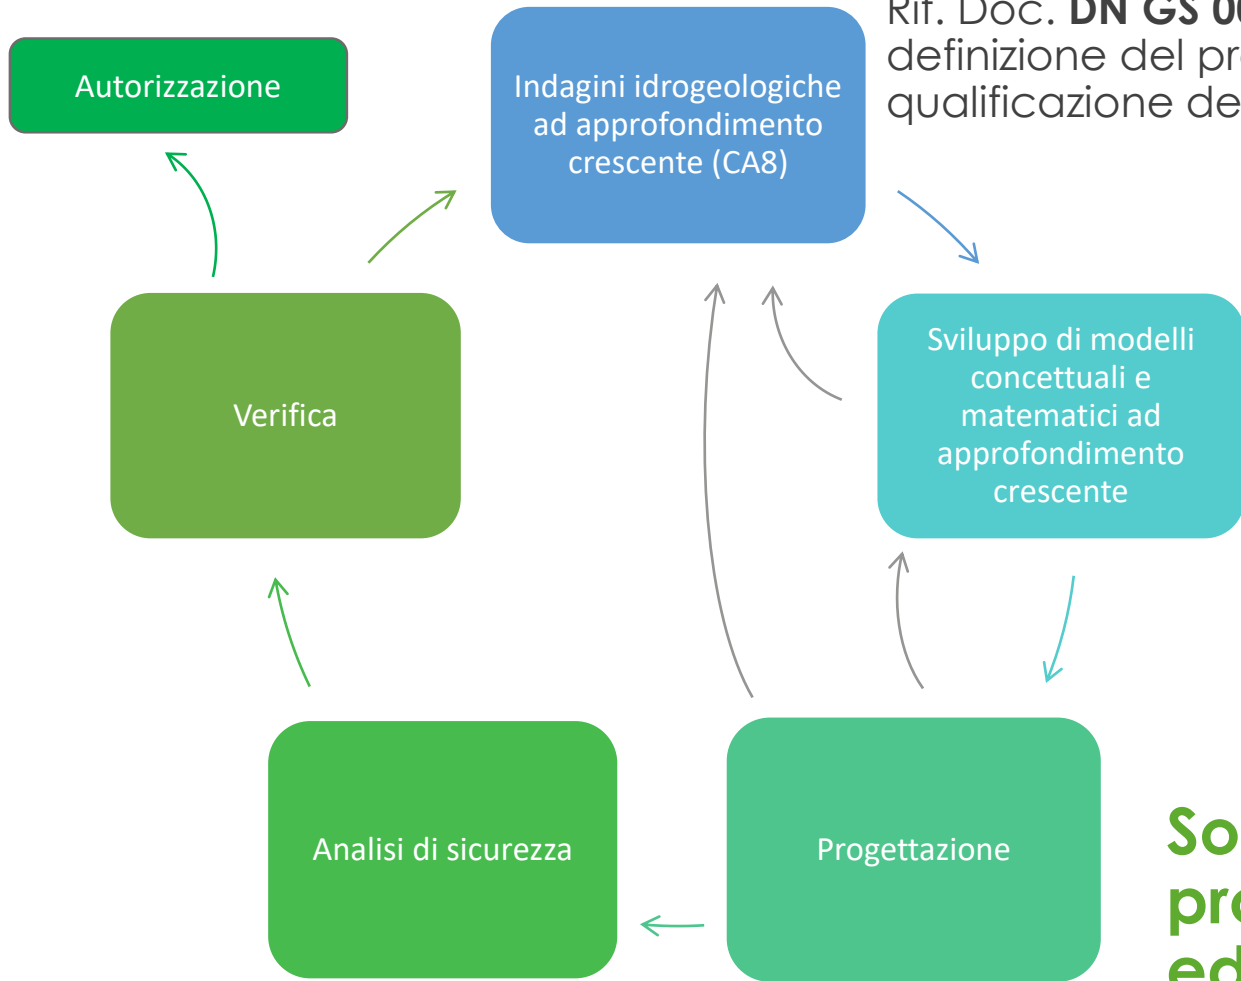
Rif. Doc. **DN GS 0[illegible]**
definizione del pr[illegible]
qualificazione de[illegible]

Autorizzazione

Indagini idrogeologiche ad approfondimento crescente (CA8)

Verifica

Sviluppo di modelli concettuali e matematici ad approfondimento crescente

Analisi di sicurezza

Progettazione

So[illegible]
pr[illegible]
ed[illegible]